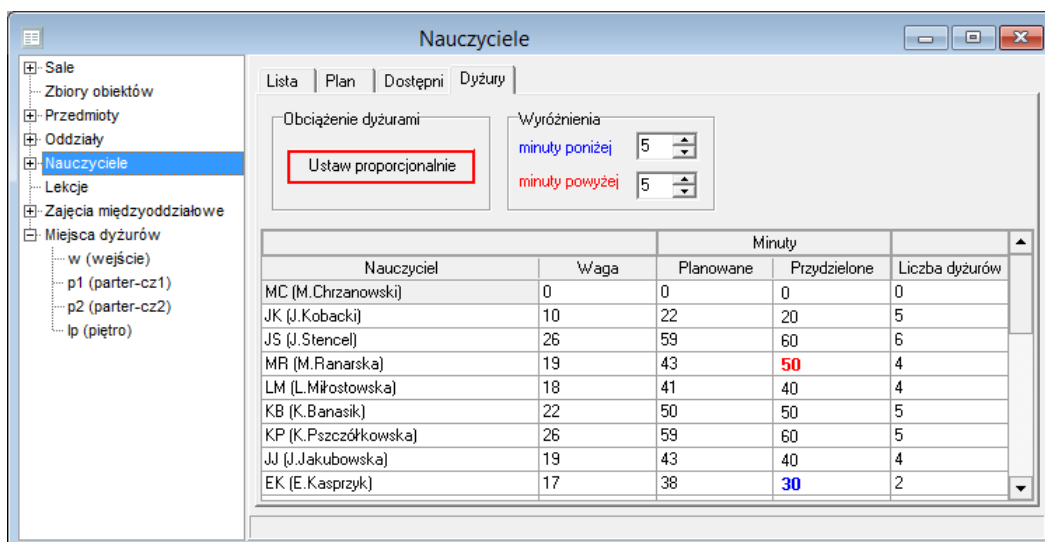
Nauczyciele

Sale
Zbiory obiektów
Przedmioty
Oddziały
Nauczyciele
Lekcje
Zajęcia międzyoddziałowe
Miejsca dyżurów
w (wejście)
p1 (parter-cz1)
p2 (parter-cz2)
lp (piętro)

Lista | Plan | Dostępni | Dyżury

Obciążenie dyżurami
Ustaw proporcjonalnie

Wyróżnienia
minuty poniżej 5
minuty powyżej 5

| | | Minuty | | |
|---|---|---|---|---|
| Nauczyciel | Waga | Planowane | Przydzielone | Liczba dyżurów |
| MC (M.Chrzanowski) | 0 | 0 | 0 | 0 |
| JK (J.Kobacki) | 10 | 22 | 20 | 5 |
| JS (J.Stencel) | 26 | 59 | 60 | 6 |
| MR (M.Ranarska) | 19 | 43 | 50 | 4 |
| LM (L.Miłostowska) | 18 | 41 | 40 | 4 |
| KB (K.Banasik) | 22 | 50 | 50 | 5 |
| KP (K.Pszczółkowska) | 26 | 59 | 60 | 5 |
| JJ (J.Jakubowska) | 19 | 43 | 40 | 4 |
| EK (E.Kasprzyk) | 17 | 38 | 30 | 2 |